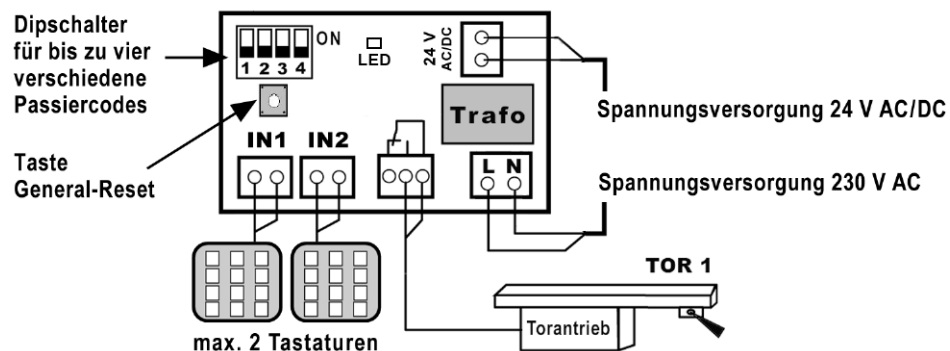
Dipschalter für bis zu vier verschiedene Passiercodes

ON

1 2 3 4

LED

24 V AC/DC

Trafo

Spannungsversorgung 24 V AC/DC

Taste General-Reset

IN1

IN2

L N

Spannungsversorgung 230 V AC

TOR 1

Torantrieb

max. 2 Tastaturen